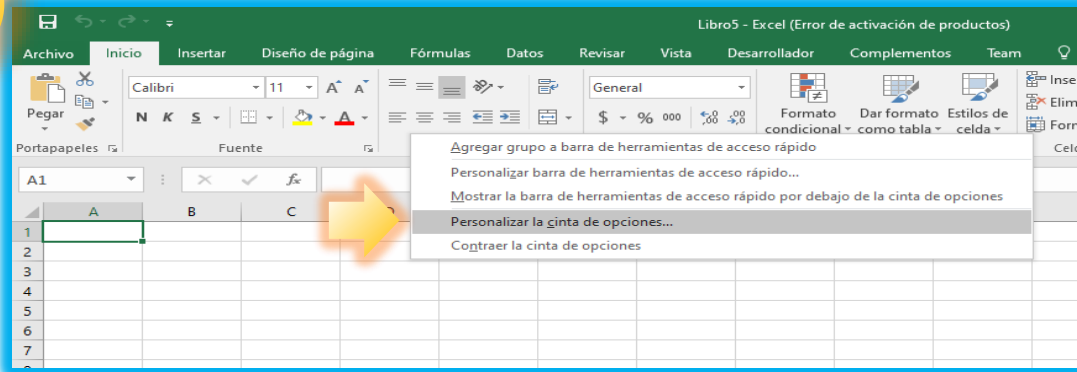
Libro5 - Excel (Error de activación de productos)

Archivo Inicio Insertar Diseño de página Fórmulas Datos Revisar Vista Desarrollador Complementos Team

Pegar

Calibri 11 $A^{\hat{}}$ $A^{\check{}}$

N K S

General

$ % 000

Formato condicional

Dar formato como tabla

Estilos de celda

Inse

Elim

Forr

Portapapeles

Fuente

Celd

A1

fx

Agregar grupo a barra de herramientas de acceso rápido

Personalizar barra de herramientas de acceso rápido...

Mostrar la barra de herramientas de acceso rápido por debajo de la cinta de opciones

Personalizar la cinta de opciones...

Contraer la cinta de opciones

A B C

1
2
3
4
5
6
7